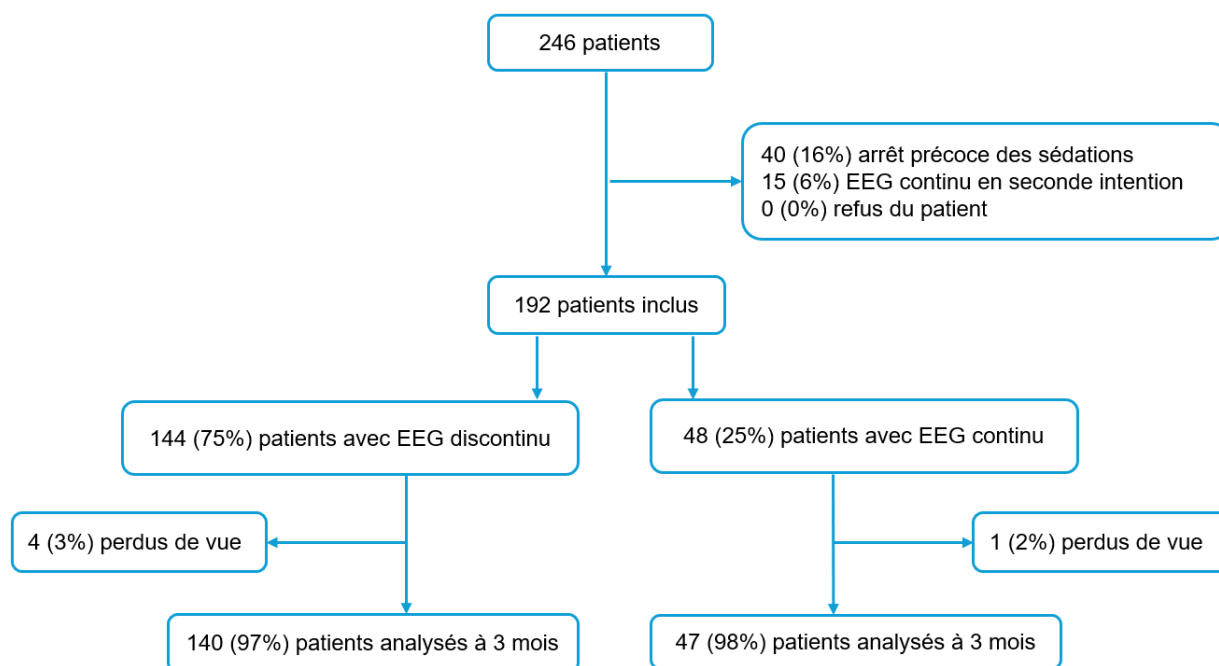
246 patients

40 (16%) arrêt précoce des sédations
15 (6%) EEG continu en seconde intention
0 (0%) refus du patient

192 patients inclus

144 (75%) patients avec EEG discontinu

48 (25%) patients avec EEG continu

4 (3%) perdus de vue

1 (2%) perdus de vue

140 (97%) patients analysés à 3 mois

47 (98%) patients analysés à 3 mois